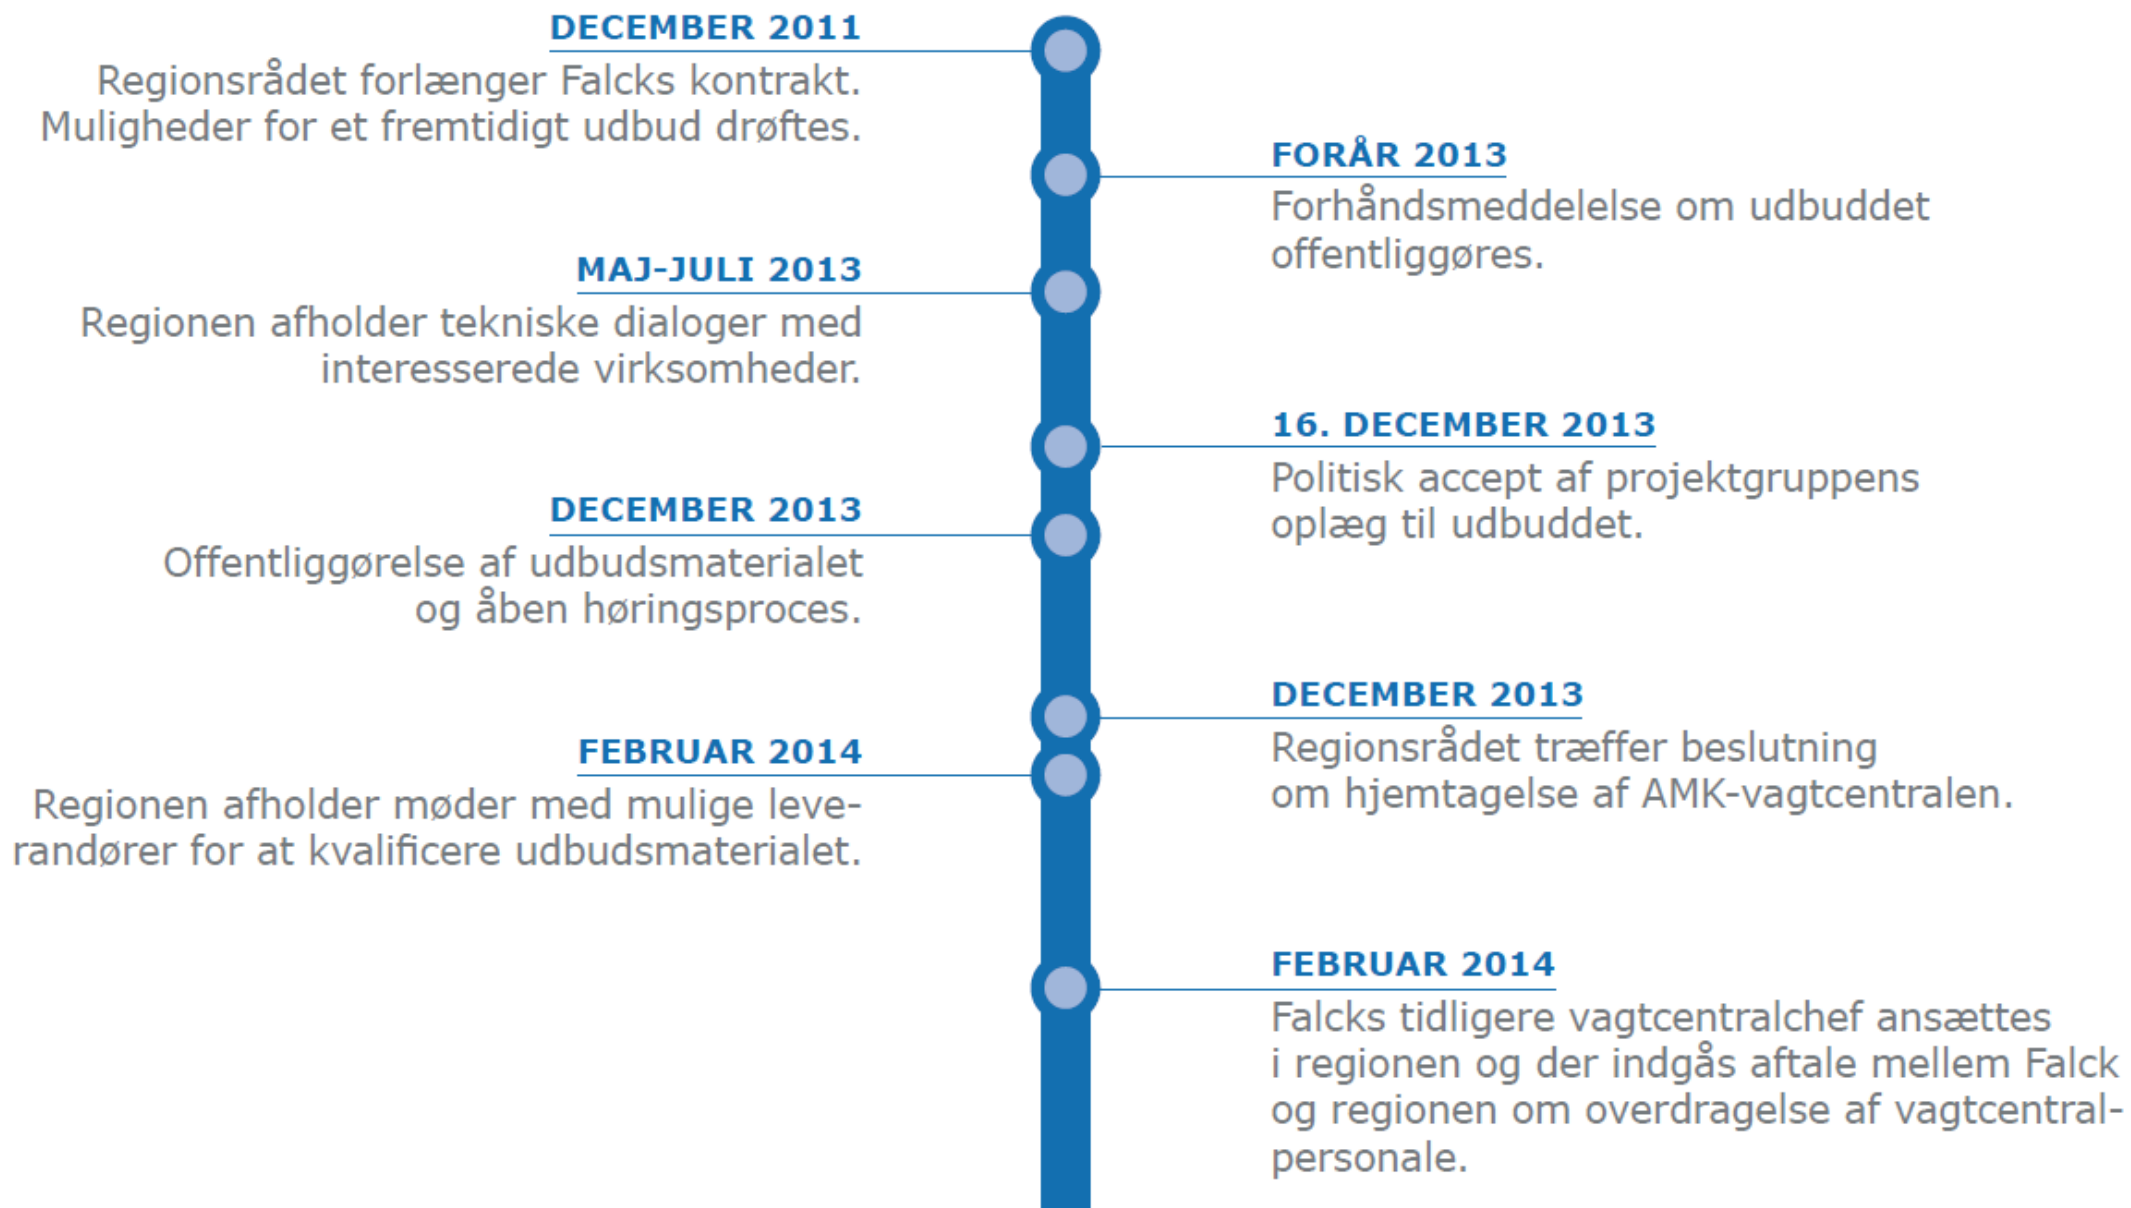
DECEMBER 2011
Regionsrådet forlænger Falcks kontrakt. Muligheder for et fremtidigt udbud drøftes.

FORÅR 2013
Forhåndsmeddelelse om udbuddet offentliggøres.

MAJ-JULI 2013
Regionen afholder tekniske dialoger med interesserede virksomheder.

16. DECEMBER 2013
Politisk accept af projektgruppens oplæg til udbuddet.

DECEMBER 2013
Offentliggørelse af udbudsmaterialet og åben høringsproces.

DECEMBER 2013
Regionsrådet træffer beslutning om hjemtagelse af AMK-vagtcentralen.

FEBRUAR 2014
Regionen afholder møder med mulige leverandører for at kvalificere udbudsmaterialet.

FEBRUAR 2014
Falcks tidligere vagtcentralchef ansættes i regionen og der indgås aftale mellem Falck og regionen om overdragelse af vagtcentral-personale.